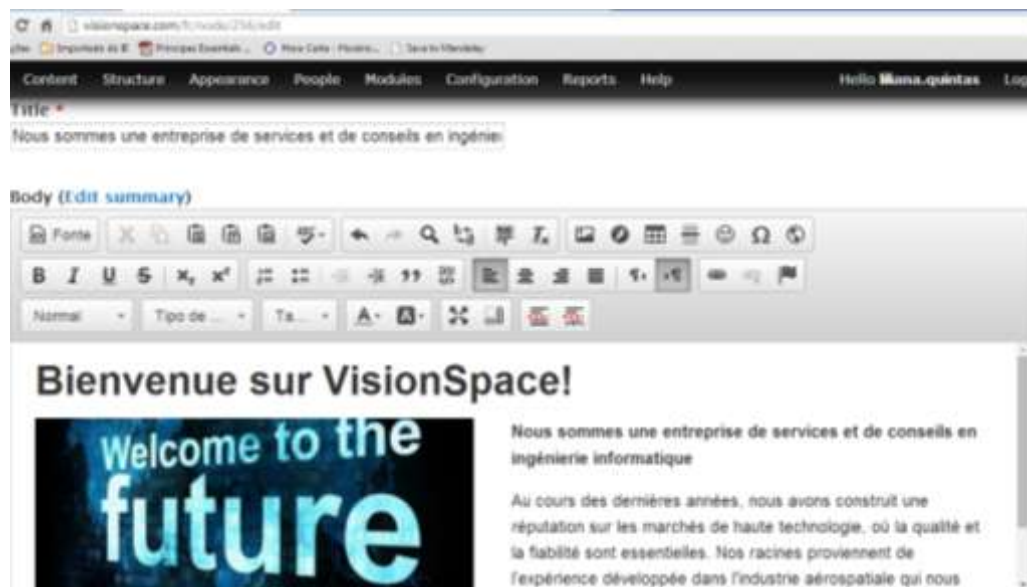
visionspace.com/fr/node/256/edit

Importado do IE | Principais Essenciais | Mesa Certa | Save to Mendeley

Content Structure Appearance People Modules Configuration Reports Help Hello liliana.quintas Log

Title *

Nous sommes une entreprise de services et de conseils en ingénie

Body (Edit summary)

Fonte

Normal Tipo de ... Ta...

Bienvenue sur VisionSpace!

Welcome to the future

Nous sommes une entreprise de services et de conseils en ingénierie informatique

Au cours des dernières années, nous avons construit une réputation sur les marchés de haute technologie, où la qualité et la fiabilité sont essentielles. Nos racines proviennent de l'expérience développée dans l'industrie aérospatiale qui nous